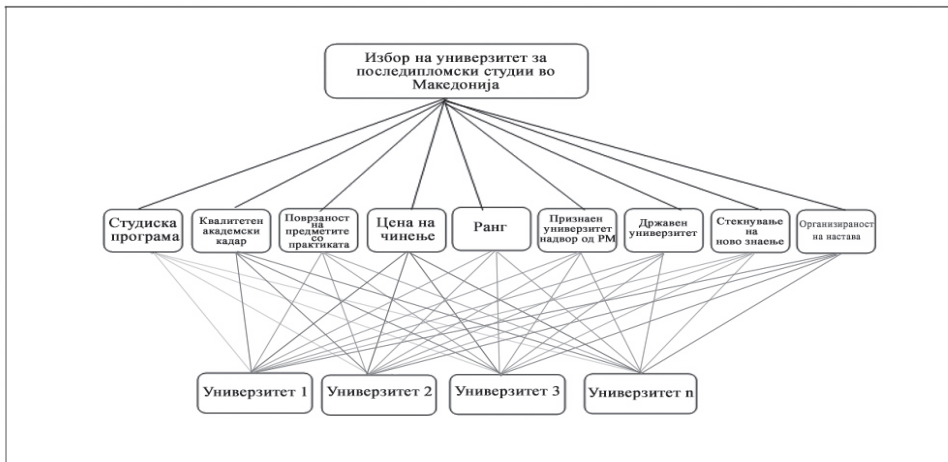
Избор на универзитет за последипломски студии во Македонија

Студиска програма

Квалитетен академски кадар

Поврзаност на предметите со практиката

Цена на чинење

Ранг

Признаен универзитет надвор од РМ

Државен универзитет

Стекнување на ново знаење

Организираност на настава

Универзитет 1

Универзитет 2

Универзитет 3

Универзитет n